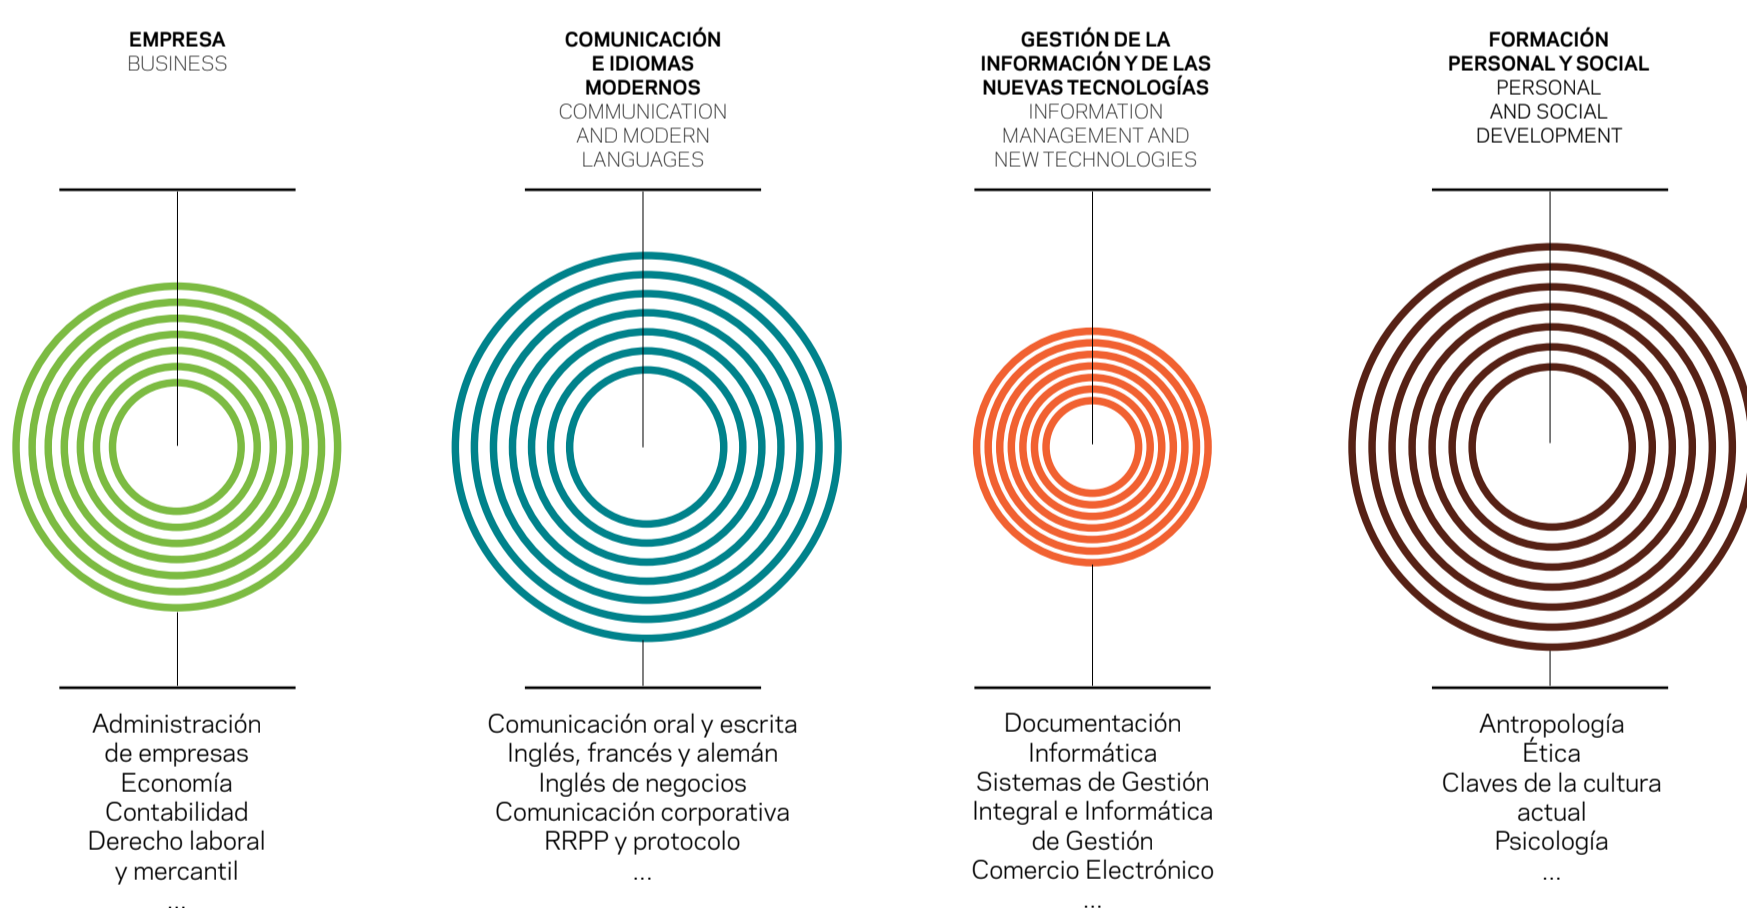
EMPRESA
BUSINESS

Administración de empresas
Economía
Contabilidad
Derecho laboral y mercantil
...

COMUNICACIÓN E IDIOMAS MODERNOS
COMMUNICATION AND MODERN LANGUAGES

Comunicación oral y escrita
Inglés, francés y alemán
Inglés de negocios
Comunicación corporativa
RRPP y protocolo
...

GESTIÓN DE LA INFORMACIÓN Y DE LAS NUEVAS TECNOLOGÍAS
INFORMATION MANAGEMENT AND NEW TECHNOLOGIES

Documentación
Informática
Sistemas de Gestión Integral e Informática de Gestión
Comercio Electrónico
...

FORMACIÓN PERSONAL Y SOCIAL
PERSONAL AND SOCIAL DEVELOPMENT

Antropología
Ética
Claves de la cultura actual
Psicología
...